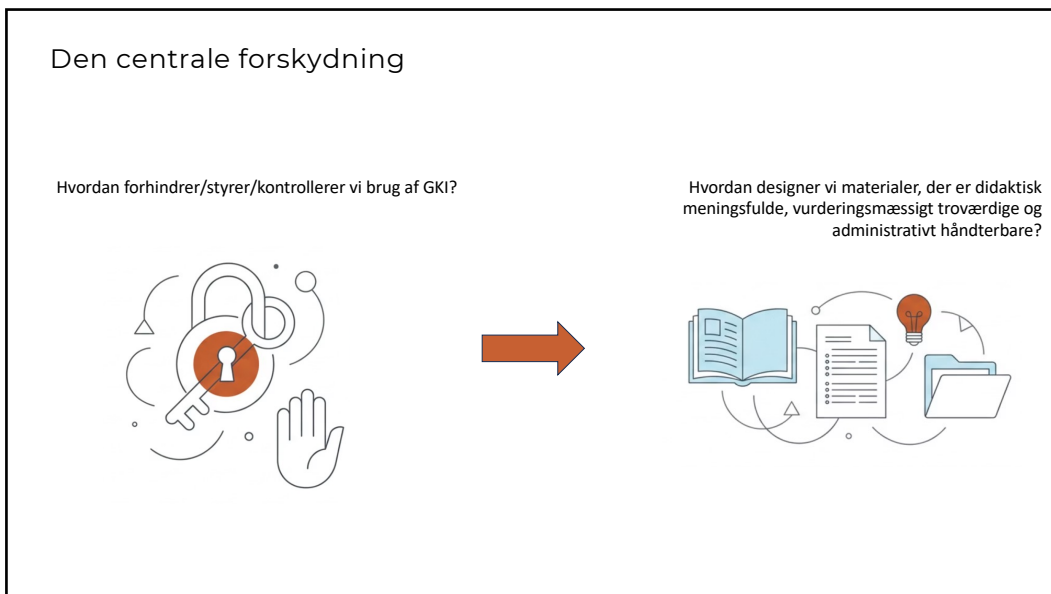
Den centrale forskydning

Hvordan forhindrer/styrer/kontrollerer vi brug af GKI?

Hvordan designer vi materialer, der er didaktisk meningsfulde, vurderingsmæssigt troværdige og administrativt håndterbare?